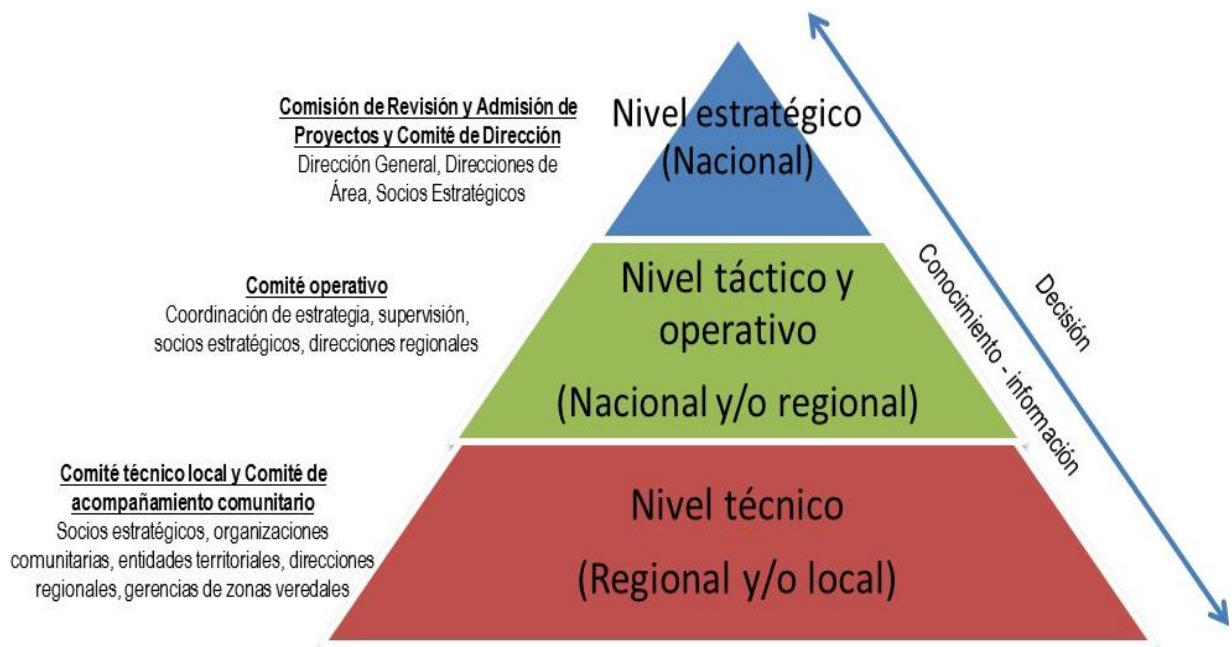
Comisión de Revisión y Admisión de Proyectos y Comité de Dirección
Dirección General, Direcciones de Área, Socios Estratégicos

Nivel estratégico
(Nacional)

Comité operativo
Coordinación de estrategia, supervisión, socios estratégicos, direcciones regionales

Nivel táctico y operativo
(Nacional y/o regional)

Comité técnico local y Comité de acompañamiento comunitario
Socios estratégicos, organizaciones comunitarias, entidades territoriales, direcciones regionales, gerencias de zonas veredales

Nivel técnico
(Regional y/o local)

Conocimiento - información

Decisión